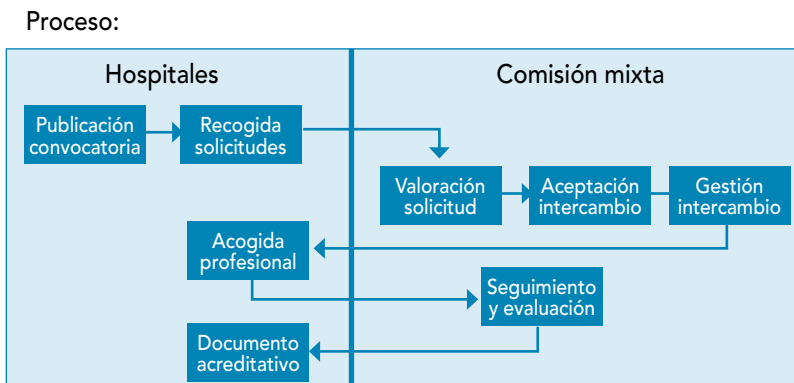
Proceso:

Hospitales

Comisión mixta

Publicación convocatoria

Recogida solicitudes

Valoración solicitud

Aceptación intercambio

Gestión intercambio

Acogida profesional

Seguimiento y evaluación

Documento acreditativo